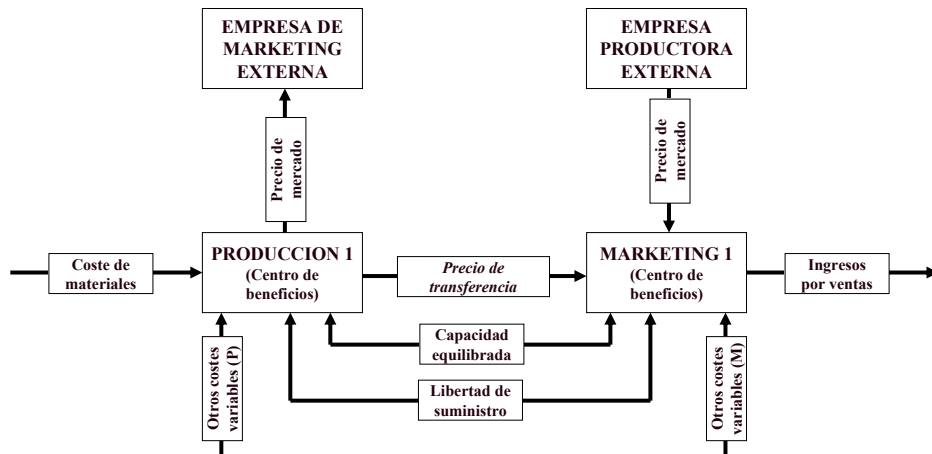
EMPRESA DE MARKETING EXTERNA

Precio de mercado

EMPRESA PRODUCTORA EXTERNA

Precio de mercado

Coste de materiales

PRODUCCION 1 (Centro de beneficios)

Precio de transferencia

MARKETING 1 (Centro de beneficios)

Ingresos por ventas

Otros costes variables (P)

Capacidad equilibrada

Libertad de suministro

Otros costes variables (M)